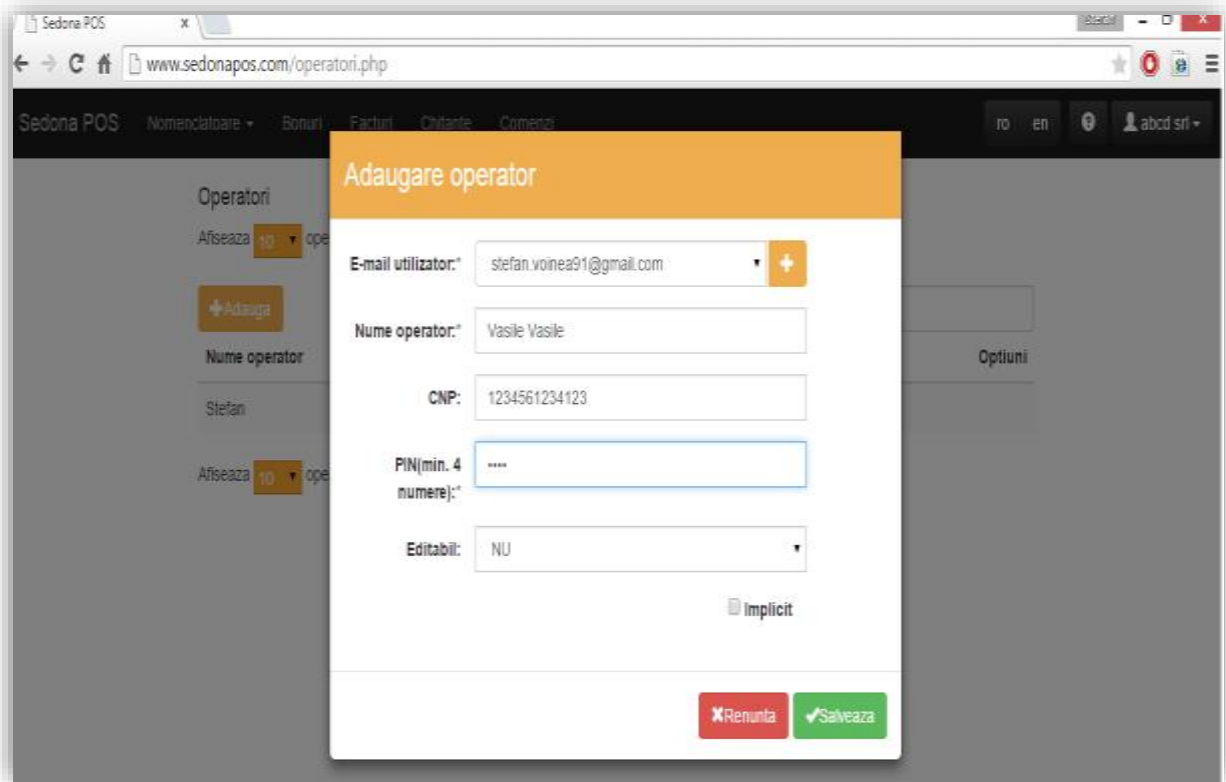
Sedona POS x

Stefan

www.sedonapos.com/operatori.php

Sedona POS Nomenclatoare Bonuri Facturi Chitante Comenzi ro en abcd srl

Operatori

Afiseaza 10 ope

+Adauga

Nume operator

Optiuni

Stefan

Afiseaza 10 ope

Adaugare operator

E-mail utilizator:* stefan.voinea91@gmail.com +

Nume operator:* Vasile Vasile

CNP: 1234561234123

PIN(min. 4 numere):* ••••

Editabil: NU

Implicit

Renunta Salveaza